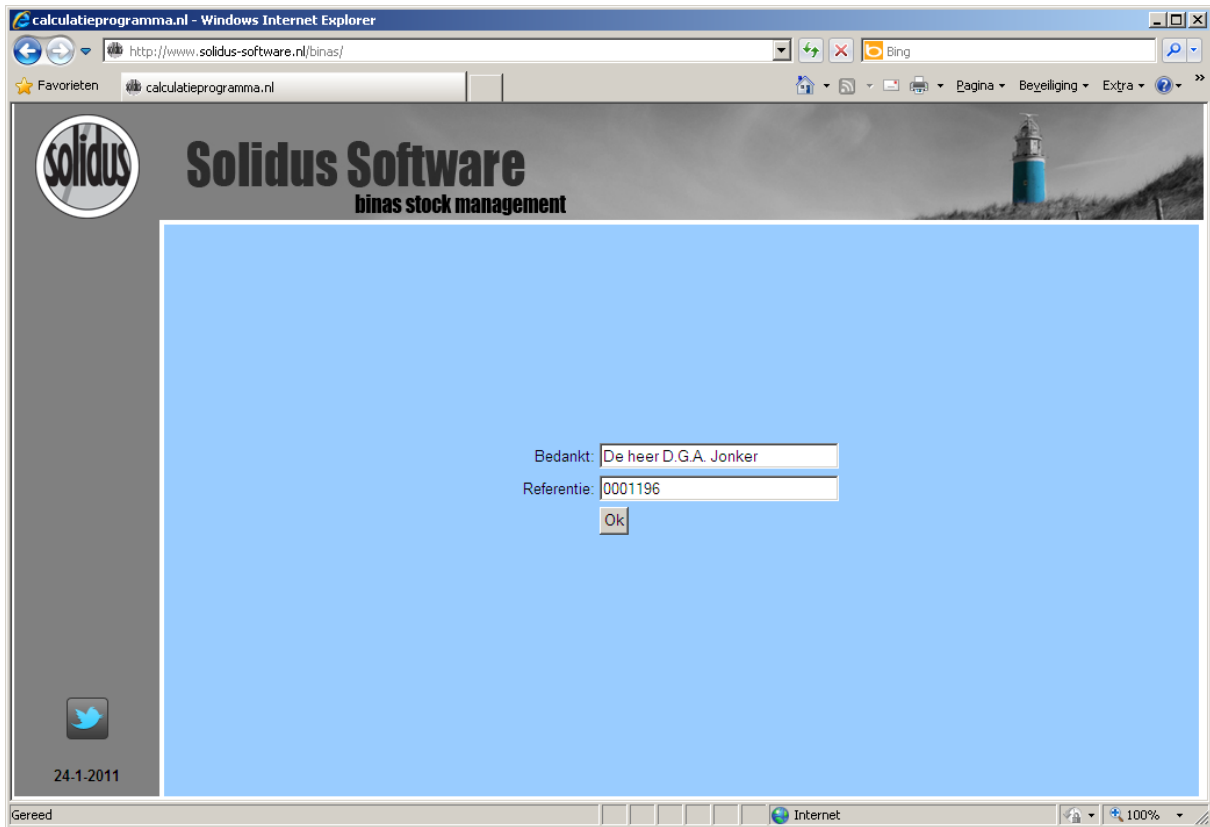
calculatieprogramma.nl - Windows Internet Explorer

http://www.solidus-software.nl/binas/

Bing

Favorieten

calculatieprogramma.nl

Pagina ▾ Beveiliging ▾ Extra ▾

solidus

Solidus Software

binas stock management

Bedankt: De heer D.G.A. Jonker

Referentie: 0001196

Ok

24-1-2011

Gereed

Internet

100%